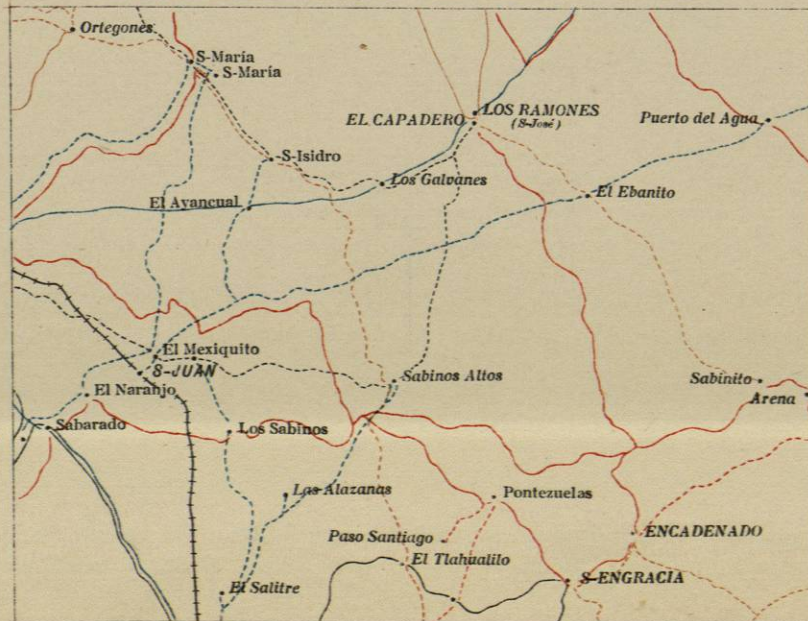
Ortegones
S-María
S-María
LOS RAMONES
(S-José)
EL CAPADERO
Puerto del Agua
S-Isidro
Los Galvanes
El Avancual
El Ebanito
El Mexiquito
S-JUAN
El Naranjo
Sabinos Altos
Sabinito
Arena
Sabarado
Los Sabinos
Las Alazanas
Pontezuelas
ENCADENADO
Paso Santiago
El Tlahualilo
S-ENGRACIA
El Salitre